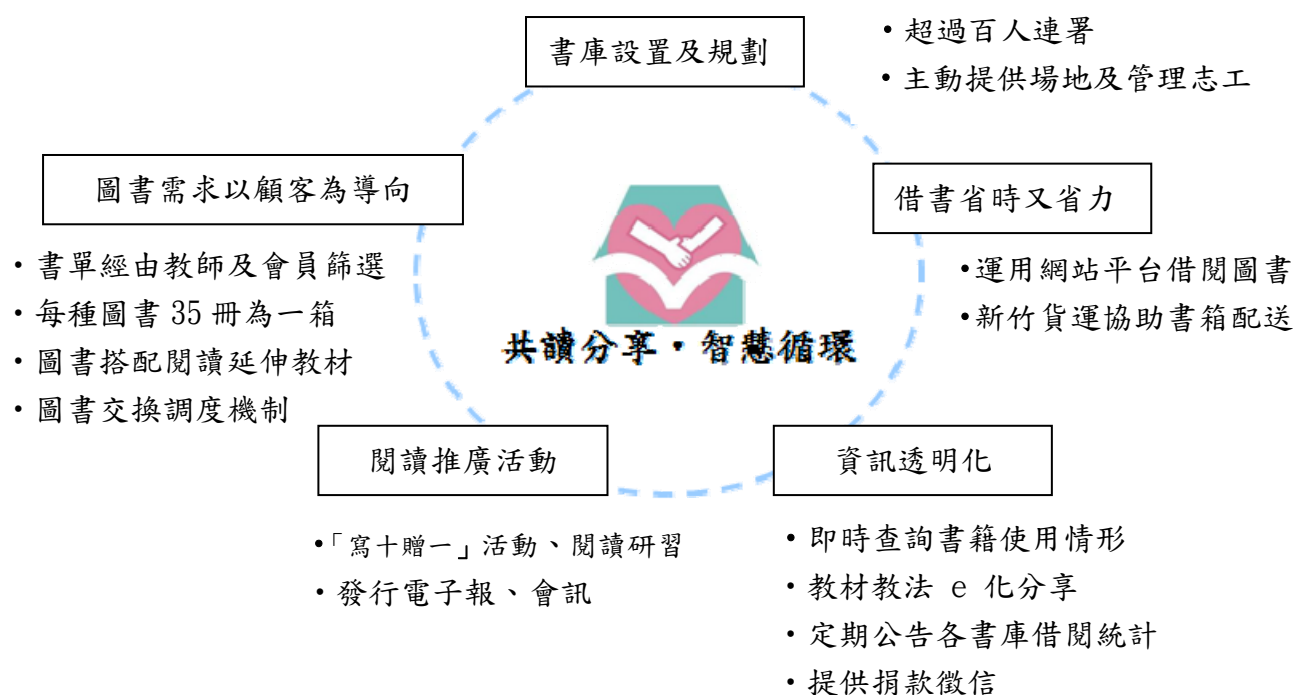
書庫設置及規劃

• 超過百人連署
• 主動提供場地及管理志工

圖書需求以顧客為導向

• 書單經由教師及會員篩選
• 每種圖書 35 冊為一箱
• 圖書搭配閱讀延伸教材
• 圖書交換調度機制

借書省時又省力

•運用網站平台借閱圖書
•新竹貨運協助書箱配送

共讀分享・智慧循環

閱讀推廣活動

•「寫十贈一」活動、閱讀研習
• 發行電子報、會訊

資訊透明化

• 即時查詢書籍使用情形
• 教材教法 e 化分享
• 定期公告各書庫借閱統計
• 提供捐款徵信